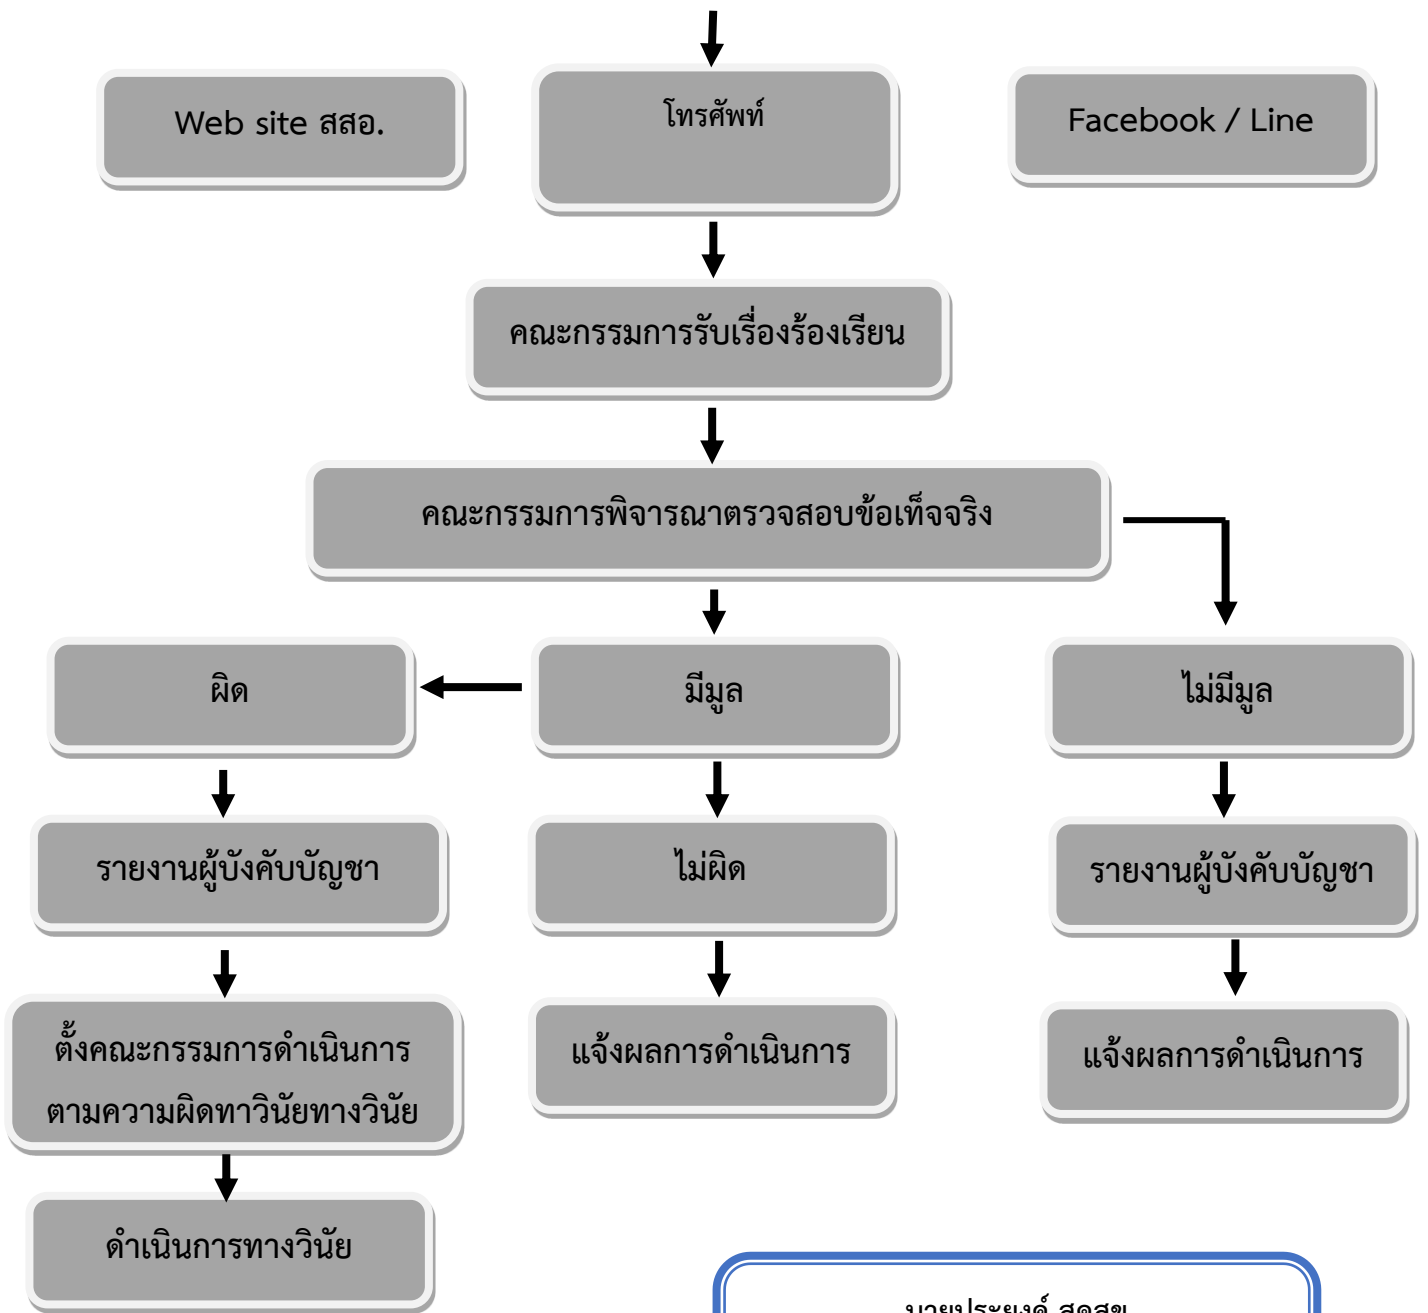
Web site สสอ.

โทรศัพท์

Facebook / Line

คณะกรรมการรับเรื่องร้องเรียน

คณะกรรมการพิจารณาตรวจสอบข้อเท็จจริง

ผิด

มีมูล

ไม่มีมูล

รายงานผู้บังคับบัญชา

ไม่ผิด

รายงานผู้บังคับบัญชา

ตั้งคณะกรรมการดำเนินการตามความผิดทาวินัยทางวินัย

แจ้งผลการดำเนินการ

แจ้งผลการดำเนินการ

ดำเนินการทางวินัย

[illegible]